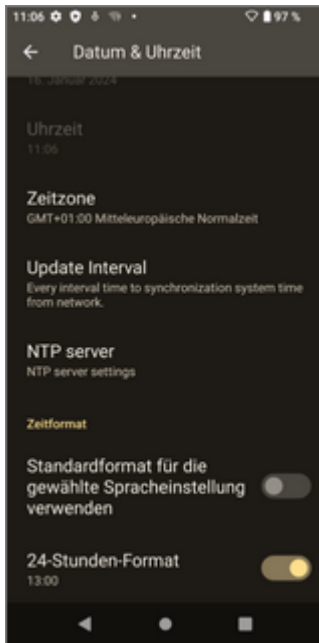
11:06 97 %

Datum & Uhrzeit

16. Januar 2024

Uhrzeit
11:06

Zeitzone
GMT+01:00 Mitteleuropäische Normalzeit

Update Interval
Every interval time to synchronization system time from network.

NTP server
NTP server settings

Zeitformat

Standardformat für die gewählte Spracheinstellung verwenden

24-Stunden-Format
13:00